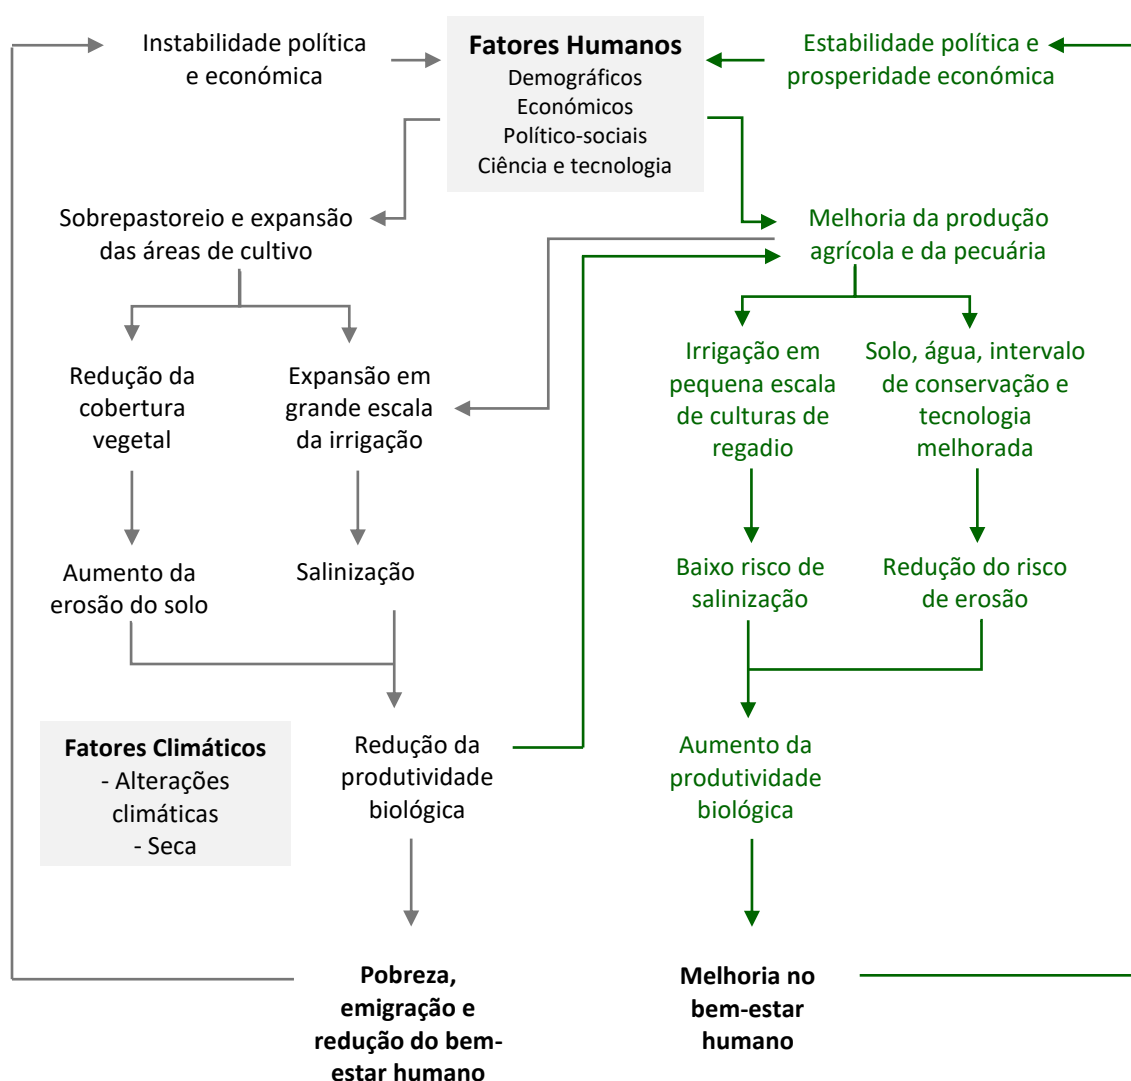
Instabilidade política e económica

**Fatores Humanos**
Demográficos
Económicos
Político-sociais
Ciência e tecnologia

Estabilidade política e prosperidade económica

Sobrepastoreio e expansão das áreas de cultivo

Melhoria da produção agrícola e da pecuária

Redução da cobertura vegetal

Expansão em grande escala da irrigação

Irrigação em pequena escala de culturas de regadio

Solo, água, intervalo de conservação e tecnologia melhorada

Aumento da erosão do solo

Salinização

Baixo risco de salinização

Redução do risco de erosão

**Fatores Climáticos**
- Alterações climáticas
- Seca

Redução da produtividade biológica

Aumento da produtividade biológica

**Pobreza, emigração e redução do bem-estar humano**

**Melhoria no bem-estar humano**